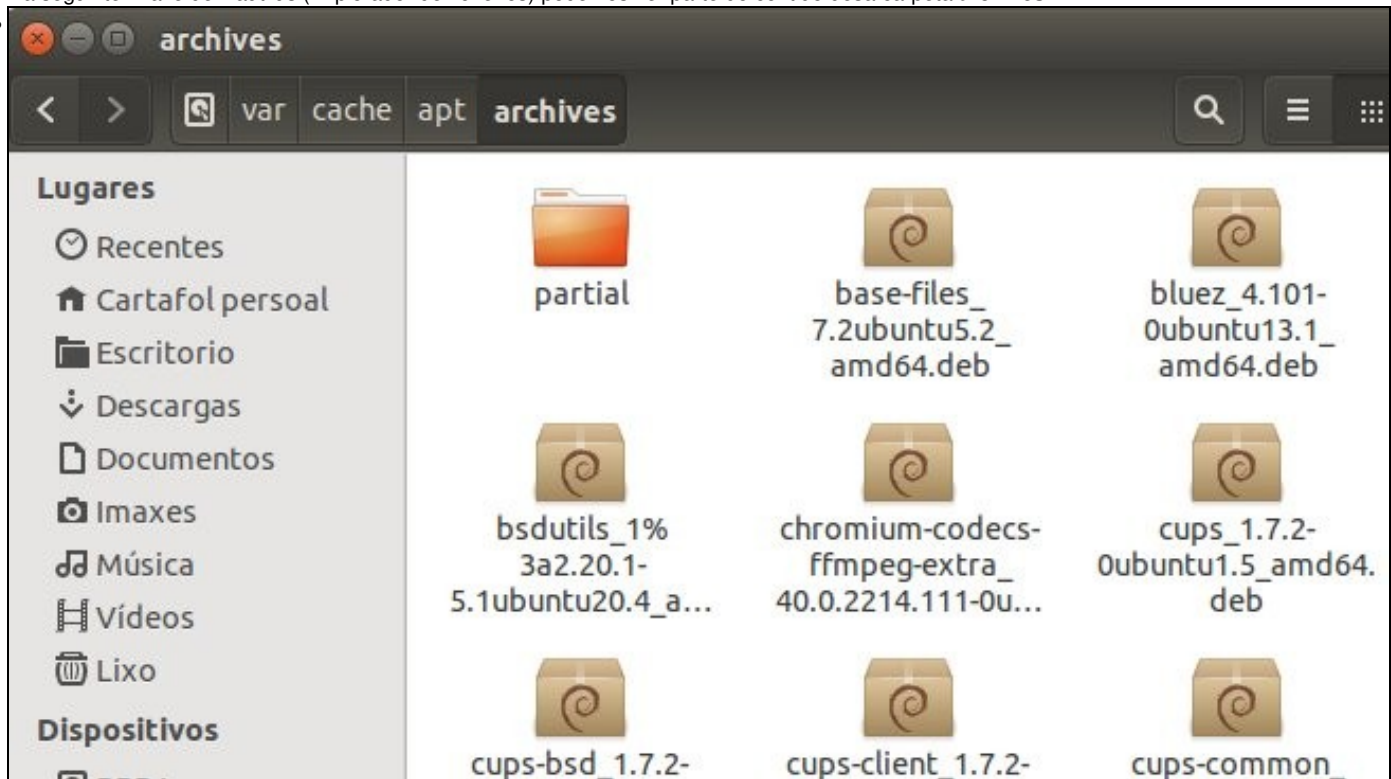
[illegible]

archives

var cache apt archives

Lugares
Recentes
Cartafol persoal
Escritorio
Descargas
Documentos
Imaxes
Música
Vídeos
Lixo
Dispositivos

partial

base-files_7.2ubuntu5.2_amd64.deb

bluez_4.101-0ubuntu13.1_amd64.deb

bsdutils_1%3a2.20.1-5.1ubuntu20.4_a...

chromium-codecs-ffmpeg-extra_40.0.2214.111-0u...

cups_1.7.2-0ubuntu1.5_amd64.deb

cups-bsd_1.7.2-

cups-client_1.7.2-

cups-common_